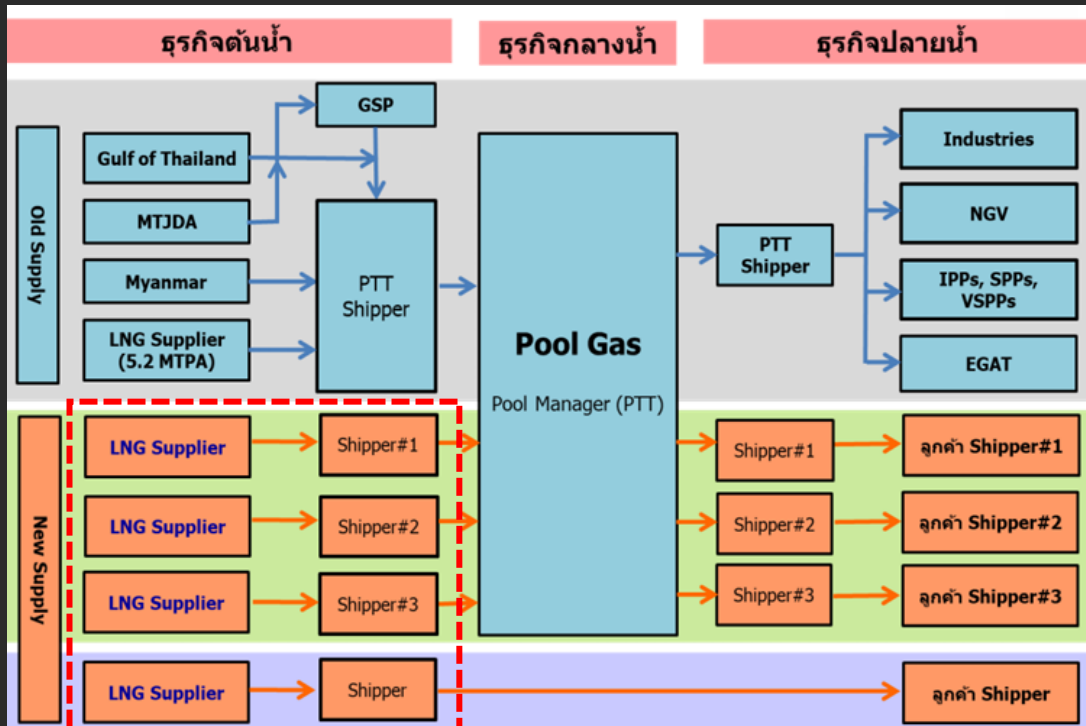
ธุรกิจต้นน้ำ

ธุรกิจกลางน้ำ

ธุรกิจปลายน้ำ

Old Supply

GSP

Gulf of Thailand

MTJDA

Myanmar

LNG Supplier (5.2 MTPA)

PTT Shipper

Pool Gas

Pool Manager (PTT)

PTT Shipper

Industries

NGV

IPPs, SPPs, VSPPs

EGAT

New Supply

LNG Supplier

Shipper#1

LNG Supplier

Shipper#2

LNG Supplier

Shipper#3

Shipper#1

Shipper#2

Shipper#3

ลูกค้า Shipper#1

ลูกค้า Shipper#2

ลูกค้า Shipper#3

LNG Supplier

Shipper

ลูกค้า Shipper